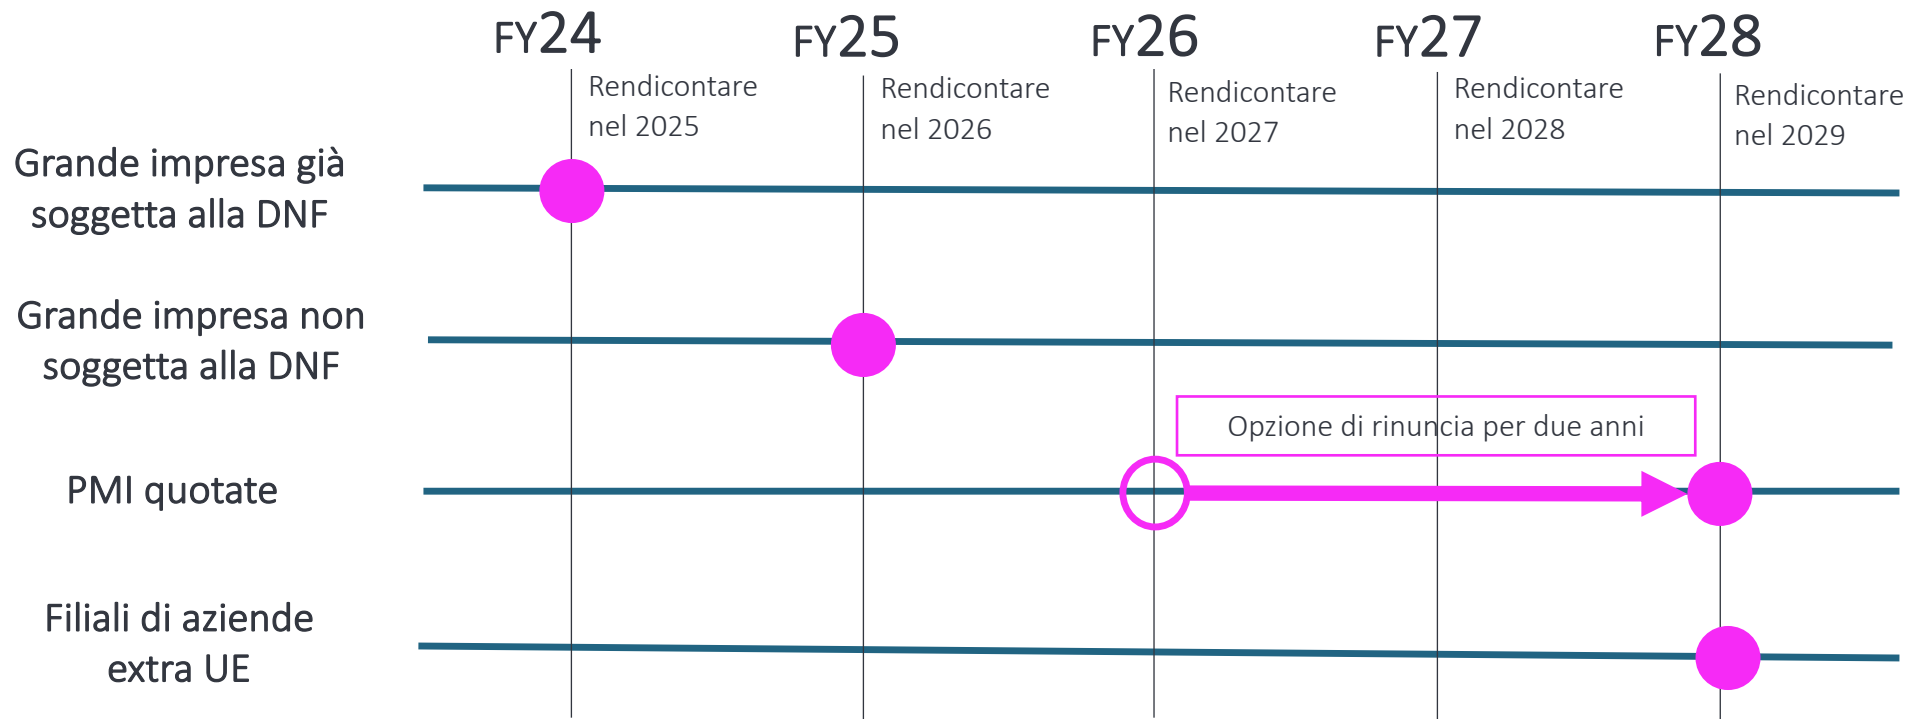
FY24 FY25 FY26 FY27 FY28

Rendicontare nel 2025

Rendicontare nel 2026

Rendicontare nel 2027

Rendicontare nel 2028

Rendicontare nel 2029

Grande impresa già soggetta alla DNF

Grande impresa non soggetta alla DNF

Opzione di rinuncia per due anni

PMI quotate

Filiali di aziende extra UE